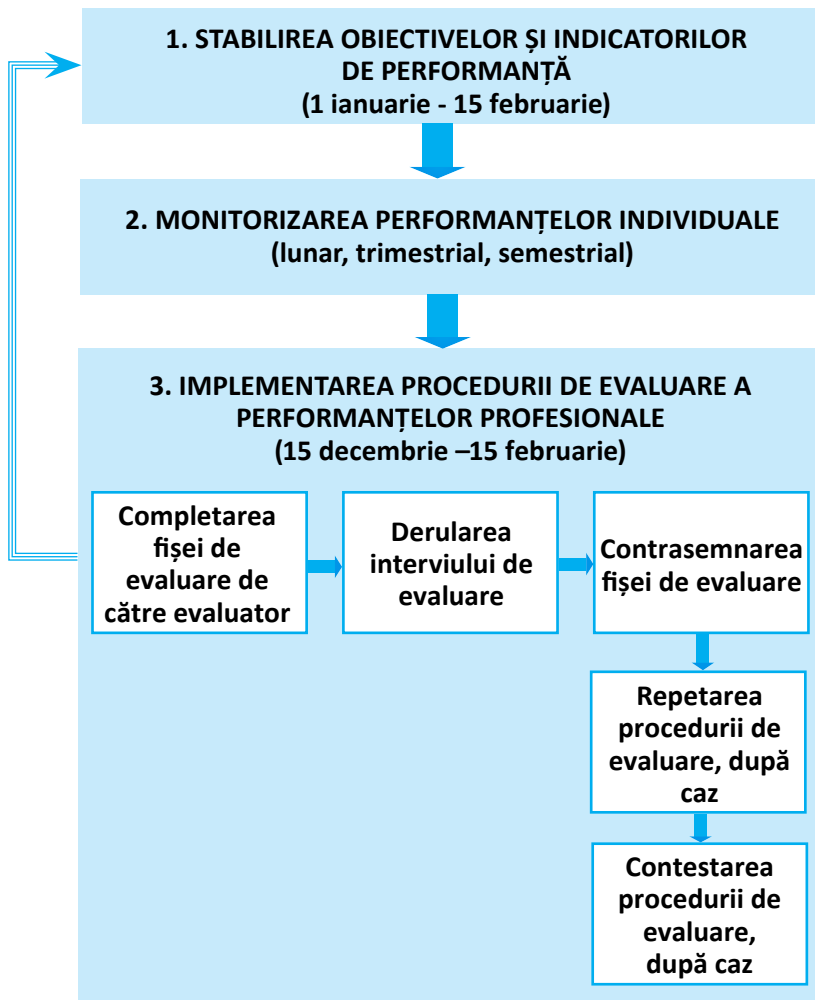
1. STABILIREA OBIECTIVELOR ȘI INDICATORILOR DE PERFORMANȚĂ
(1 ianuarie - 15 februarie)

2. MONITORIZAREA PERFORMANȚELOR INDIVIDUALE
(lunar, trimestrial, semestrial)

3. IMPLEMENTAREA PROCEDURII DE EVALUARE A PERFORMANȚELOR PROFESIONALE
(15 decembrie –15 februarie)

Completarea fișei de evaluare de către evaluator

Derularea interviului de evaluare

Contrasemnarea fișei de evaluare

Repetarea procedurii de evaluare, după caz

Contestarea procedurii de evaluare, după caz